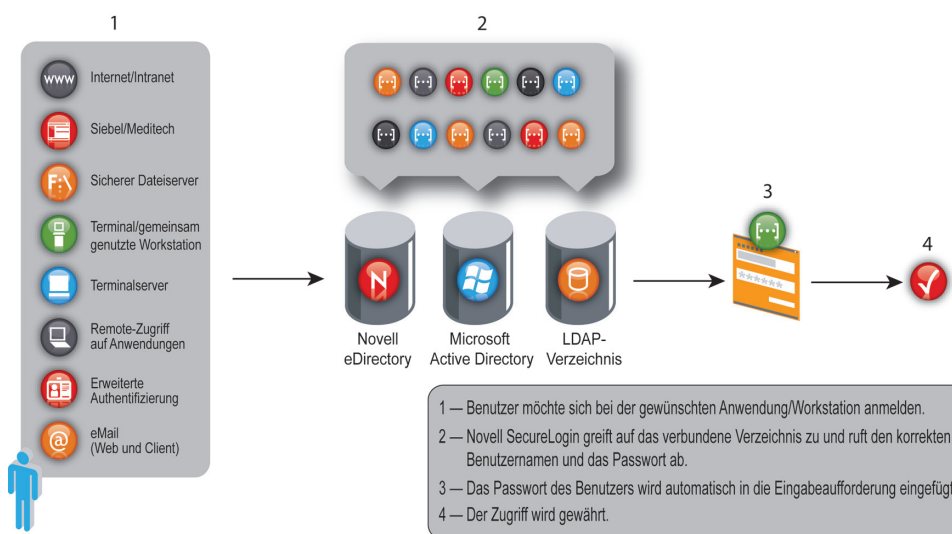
1

www Internet/Intranet

Siebel/Meditech

F:\ Sicherer Dateiserver

Terminal/gemeinsam genutzte Workstation

Terminalserver

Remote-Zugriff auf Anwendungen

Erweiterte Authentifizierung

@ eMail (Web und Client)

2

Novell eDirectory

Microsoft Active Directory

LDAP-Verzeichnis

3

4

1 — Benutzer möchte sich bei der gewünschten Anwendung/Workstation anmelden.

2 — Novell SecureLogin greift auf das verbundene Verzeichnis zu und ruft den korrekten Benutzernamen und das Passwort ab.

3 — Das Passwort des Benutzers wird automatisch in die Eingabeaufforderung eingefügt

4 — Der Zugriff wird gewährt.